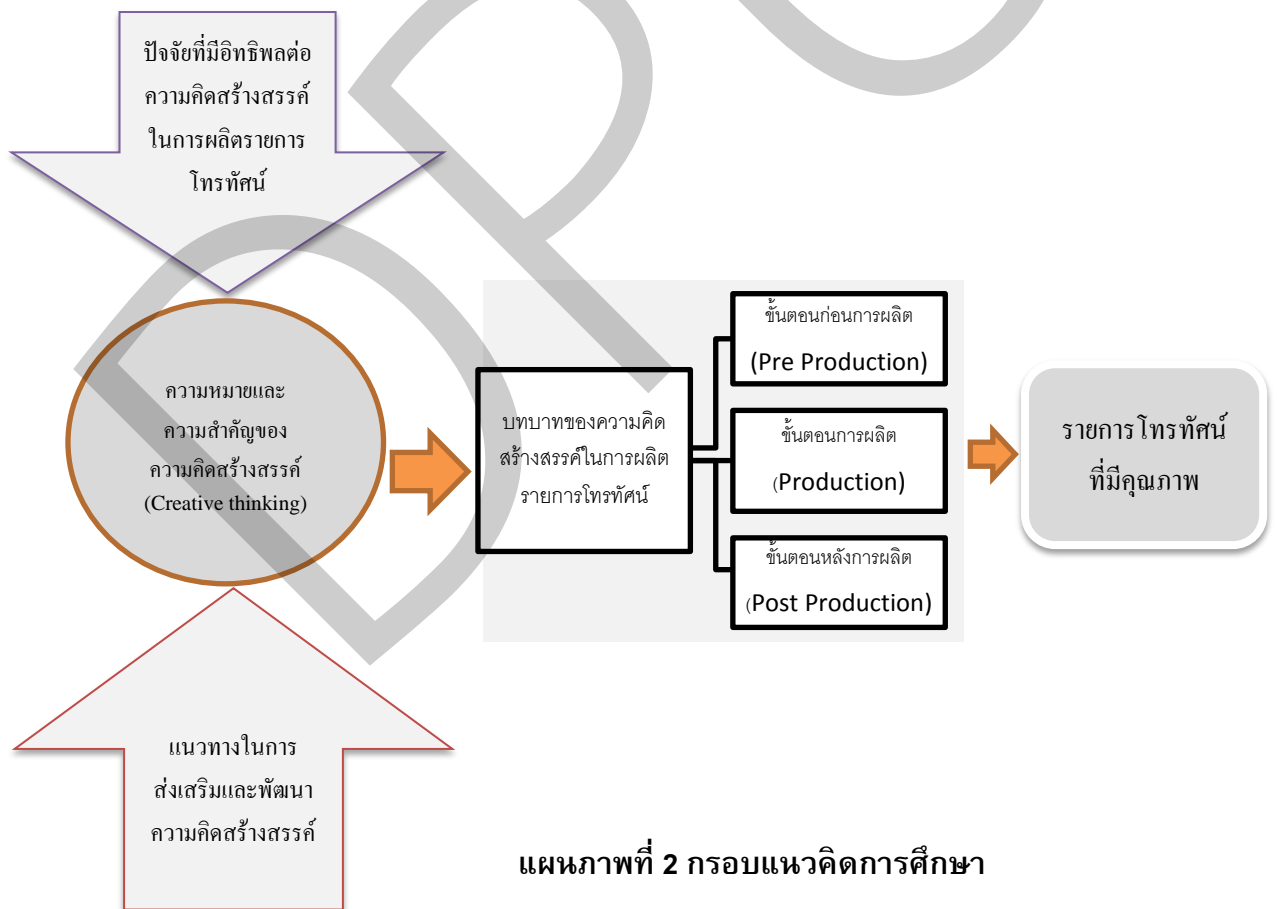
ปัจจัยที่มีอิทธิพลต่อความคิดสร้างสรรค์ในการผลิตรายการโทรทัศน์

ความหมายและความสำคัญของความคิดสร้างสรรค์ (Creative thinking)

บทบาทของความคิดสร้างสรรค์ในการผลิตรายการโทรทัศน์

ขั้นตอนก่อนการผลิต (Pre Production)

ขั้นตอนการผลิต (Production)

ขั้นตอนหลังการผลิต (Post Production)

รายการโทรทัศน์ที่มีคุณภาพ

แนวทางในการส่งเสริมและพัฒนาความคิดสร้างสรรค์

แผนภาพที่ 2 กรอบแนวคิดการศึกษา